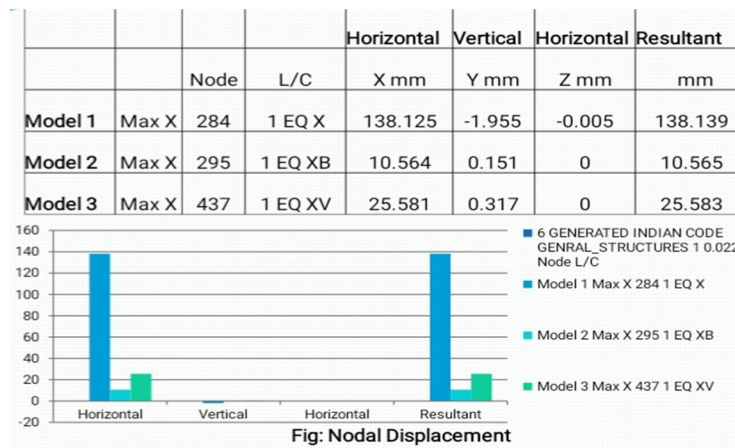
|  |  |  |  | Horizontal | Vertical | Horizontal | Resultant |
|---|---|---|---|---|---|---|---|
|  |  | Node | L/C | X mm | Y mm | Z mm | mm |
| Model 1 | Max X | 284 | 1 EQ X | 138.125 | -1.955 | -0.005 | 138.139 |
| Model 2 | Max X | 295 | 1 EQ XB | 10.564 | 0.151 | 0 | 10.565 |
| Model 3 | Max X | 437 | 1 EQ XV | 25.581 | 0.317 | 0 | 25.583 |

160
140
120
100
80
60
40
20
0
-20

Horizontal
Vertical
Horizontal
Resultant

6 GENERATED INDIAN CODE GENRAL_STRUCTURES 1 0.022 Node L/C
Model 1 Max X 284 1 EQ X
Model 2 Max X 295 1 EQ XB
Model 3 Max X 437 1 EQ XV

Fig: Nodal Displacement